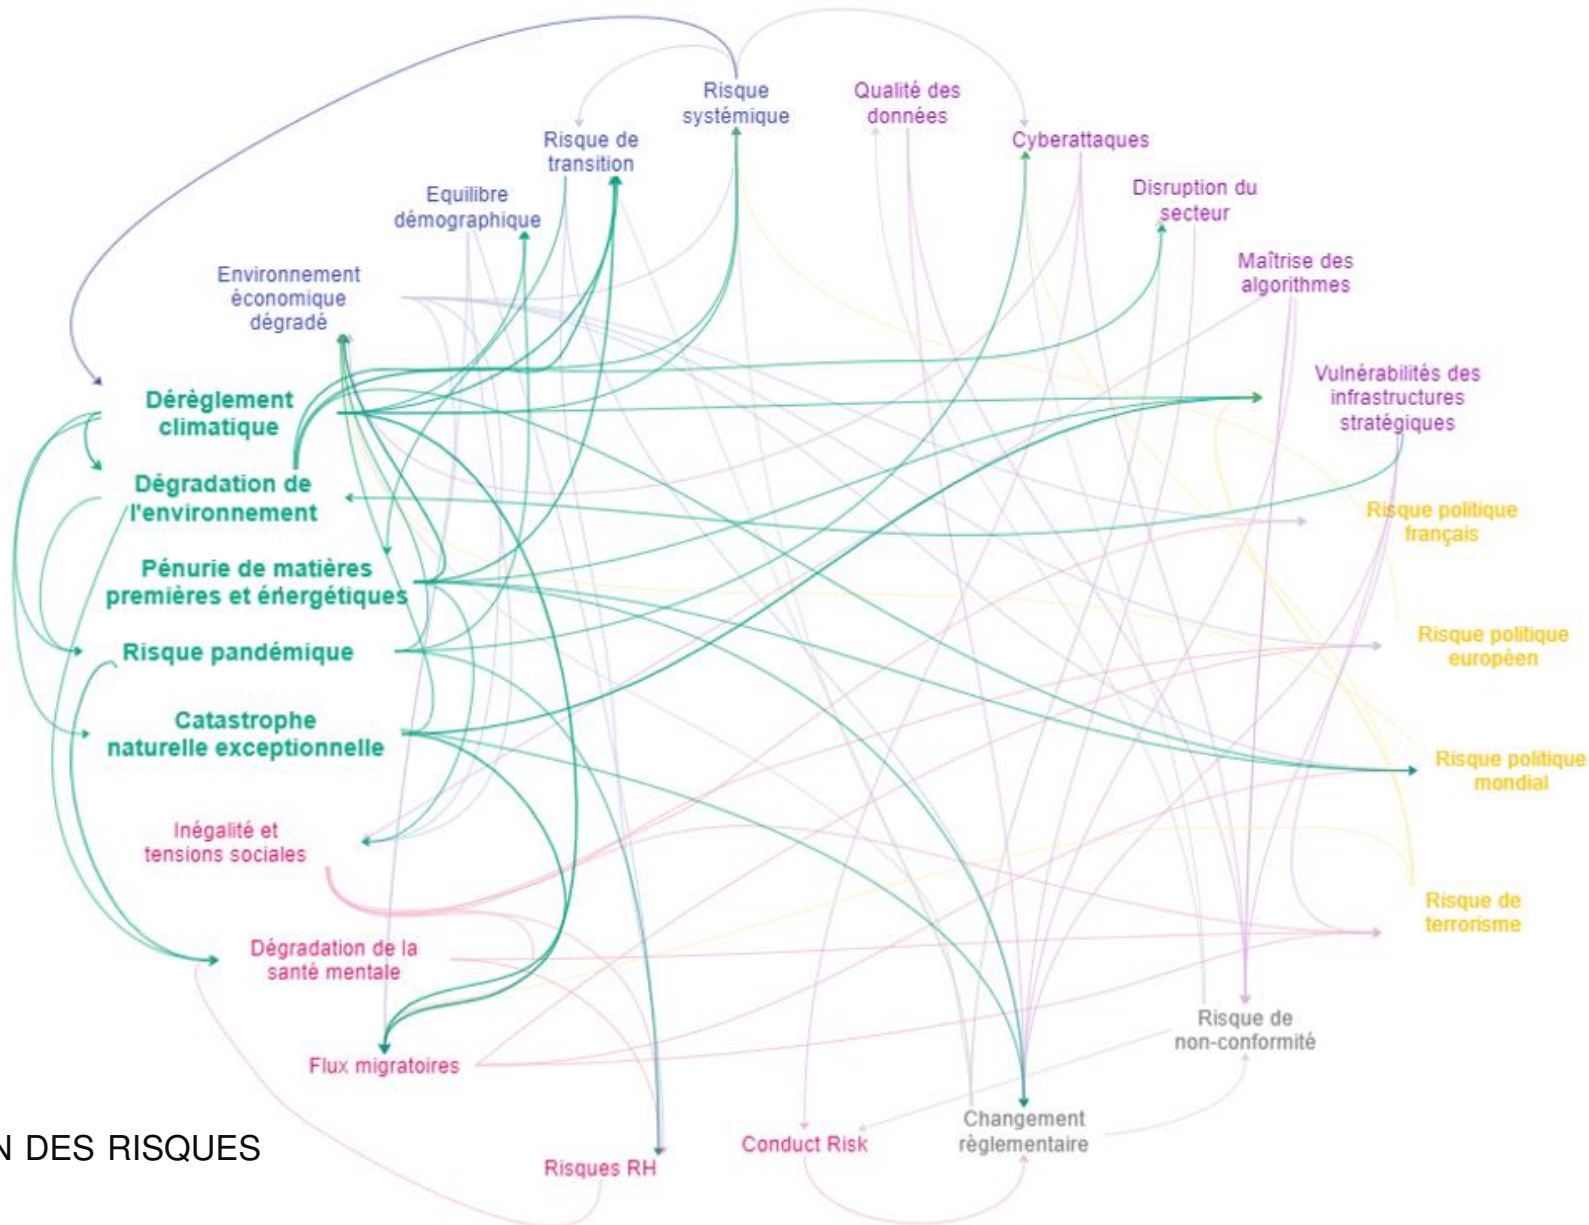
Risque systémique

Qualité des données

Risque de transition

Cyberattaques

Equilibre démographique

Disruption du secteur

Environnement économique dégradé

Maîtrise des algorithmes

Vulnérabilités des infrastructures stratégiques

Dérèglement climatique

Dégradation de l'environnement

Risque politique français

Pénurie de matières premières et énergétiques

Risque politique européen

Risque pandémique

Catastrophe naturelle exceptionnelle

Risque politique mondial

Inégalité et tensions sociales

Risque de terrorisme

Dégradation de la santé mentale

Risque de non-conformité

Flux migratoires

N DES RISQUES

Changement règlementaire

Conduct Risk

Risques RH